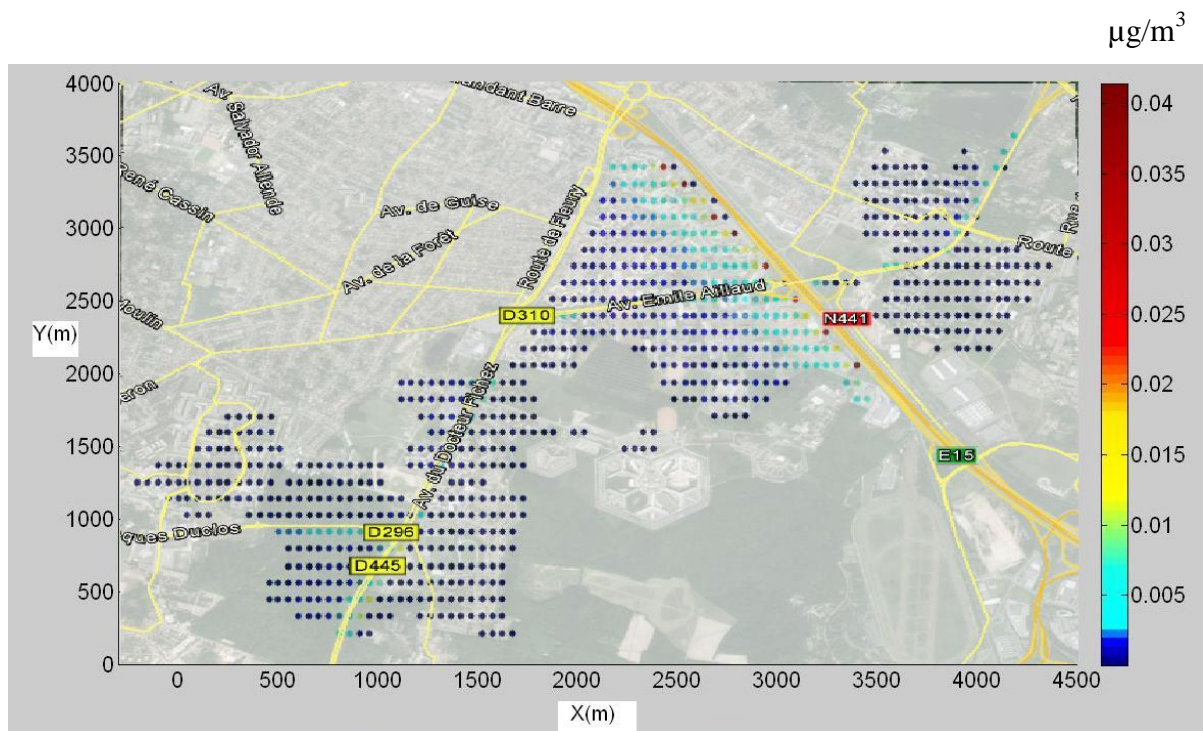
μg/m$^3$

4000
3500
3000
2500
2000
1500
1000
500
0

Y(m)

Av. Salvador Allende
mandant Barre
René Cassin
Av. de Guise
Av. de la Forêt
Route de Fleury
oulin
D310
Av. Emile Aillaud
N441
Route
Rue
eron
Av. du Docteur Fichez
E15
ques Duclos
D296
D445

0 500 1000 1500 2000 2500 3000 3500 4000 4500

X(m)

0.04
0.035
0.03
0.025
0.02
0.015
0.01
0.005